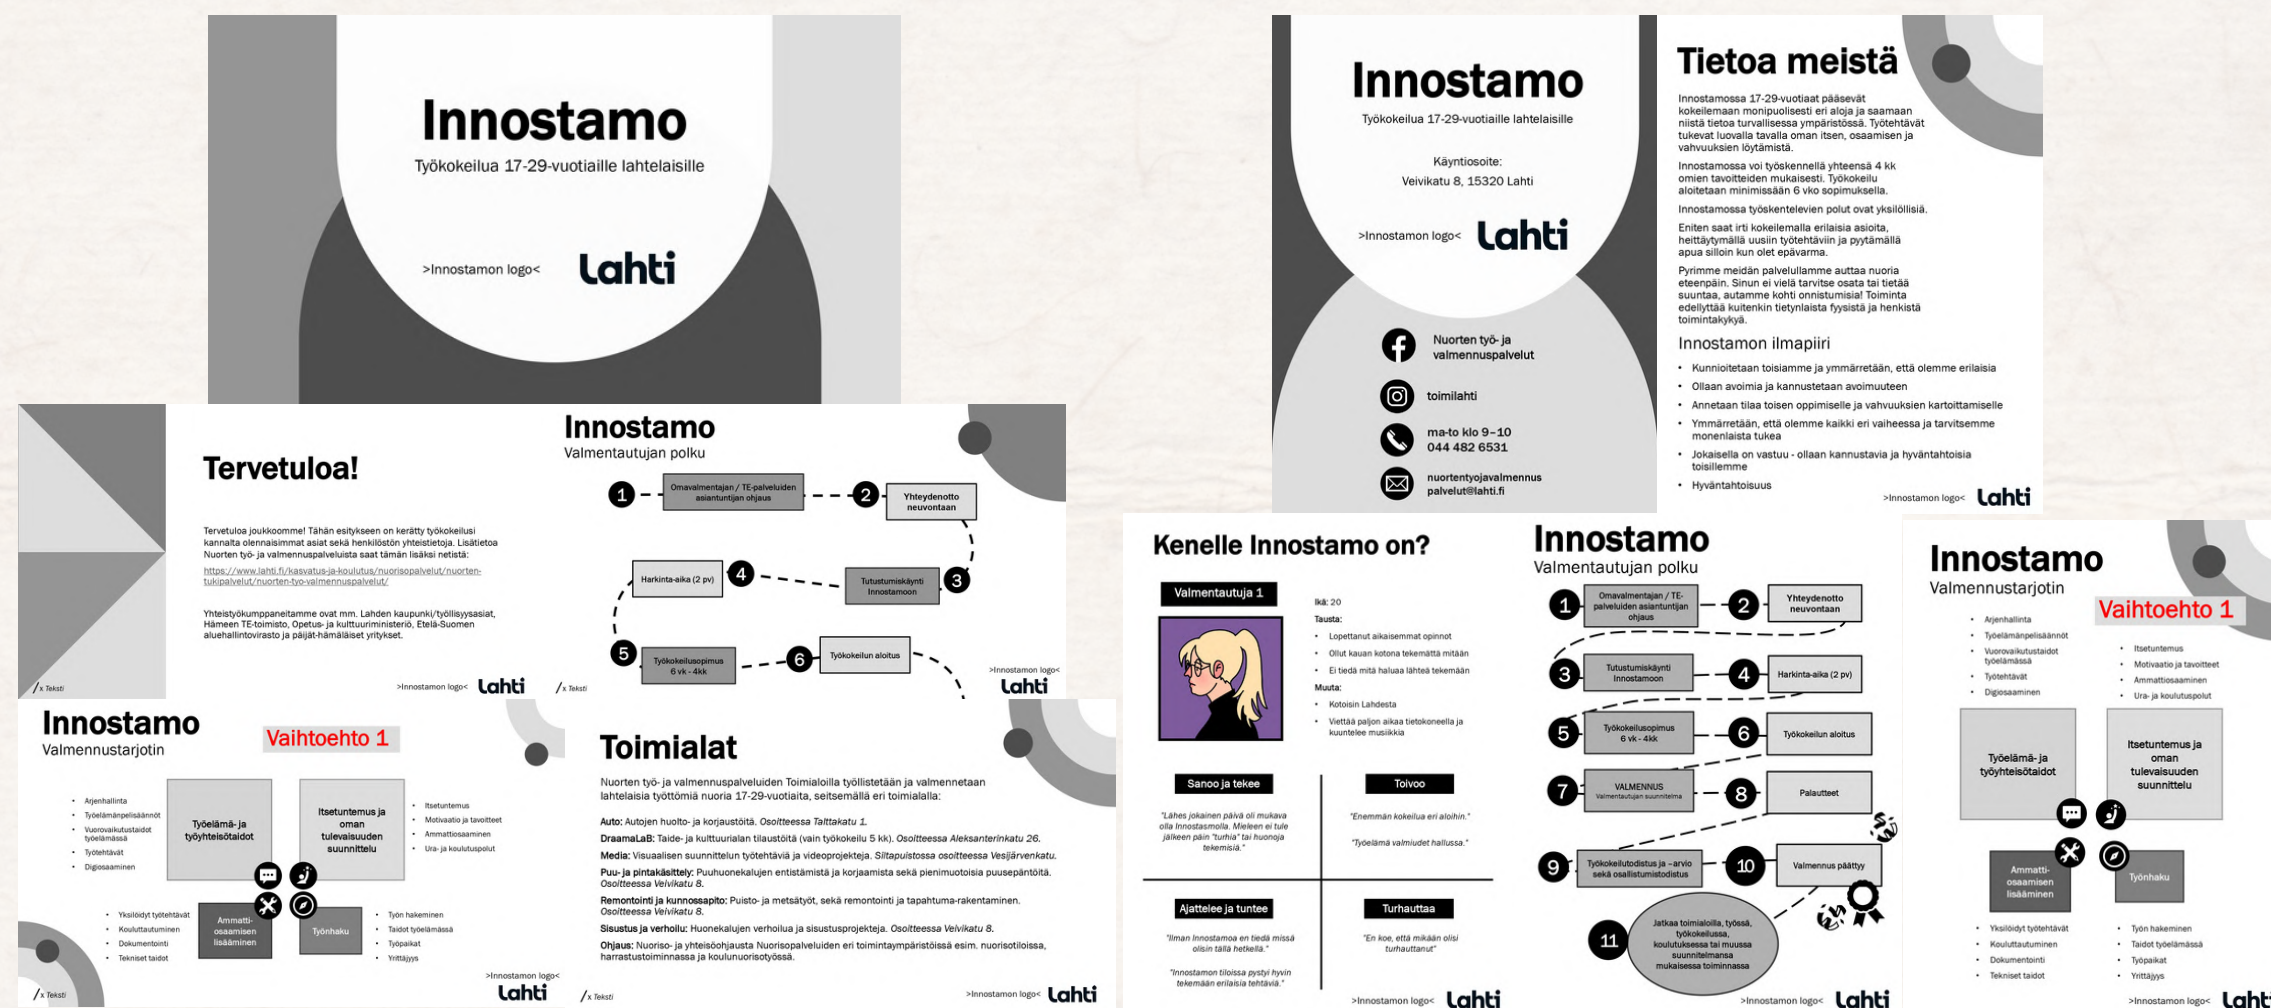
Innostamo
Työkokeilua 17-29-vuotiaille lahtelaisille

>Innostamon logo<
Lahti

Innostamo
Työkokeilua 17-29-vuotiaille lahtelaisille

Käyntiosoite:
Veivikatu 8, 15320 Lahti

>Innostamon logo<
Lahti

Nuorten työ- ja valmennuspalvelut

toimilahti

ma-to klo 9–10
044 482 6531

nuortentyojavalmennus palvelut@lahti.fi

Tietoa meistä

Innostamossa 17-29-vuotiaat pääsevät kokeilemaan monipuolisesti eri aloja ja saamaan niistä tietoa turvallisessa ympäristössä. Työtehtävät tukevat luovalla tavalla oman itsen, osaamisen ja vahvuuksien löytämistä.

Innostamossa voi työskennellä yhteensä 4 kk omien tavoitteiden mukaisesti. Työkokeilu aloitetaan minimissään 6 vko sopimuksella.

Innostamossa työskentelevien polut ovat yksilöllisiä.

Eniten saat irti kokeilemalla erilaisia asioita, heittäytymällä uusiin työtehtäviin ja pyytämällä apua silloin kun olet epävarma.

Pyrimme meidän palvelullamme auttaa nuoria eteenpäin. Sinun ei vielä tarvitse osata tai tietää suuntaa, autamme kohti onnistumisia! Toiminta edellyttää kuitenkin tietynlaista fyysistä ja henkistä toimintakykyä.

Innostamon ilmapiiri
• Kunnioitetaan toisiamme ja ymmärretään, että olemme erilaisia
• Ollaan avoimia ja kannustetaan avoimuuteen
• Annetaan tilaa toisen oppimiselle ja vahvuuksien kartoittamiselle
• Ymmärretään, että olemme kaikki eri vaiheessa ja tarvitsemme monenlaista tukea
• Jokaisella on vastuu - ollaan kannustavia ja hyväntahtoisia toisillemme
• Hyväntahtoisuus

>Innostamon logo< Lahti

Tervetuloa!

Tervetuloa joukkoomme! Tähän esitykseen on kerätty työkokeilusi kannalta olennaisimmat asiat sekä henkilöstön yhteistietoja. Lisätietoa Nuorten työ- ja valmennuspalveluista saat tämän lisäksi netistä:
https://www.lahti.fi/kasvatus-ja-koulutus/nuorisopalvelut/nuorten-tukipalvelut/nuorten-tyo-valmennuspalvelut/

Yhteistyökumppaneitamme ovat mm. Lahden kaupunki/työllisyysasiat, Hämeen TE-toimisto, Opetus- ja kulttuuriministeriö, Etelä-Suomen aluehallintovirasto ja päijät-hämäläiset yritykset.

/x Teksti
>Innostamon logo< Lahti

Innostamo
Valmentautujan polku

1 Omavalmentajan / TE-palveluiden asiantuntijan ohjaus
2 Yhteydenotto neuvontaan
3 Tutustumiskäynti Innostamoon
4 Harkinta-aika (2 pv)
5 Työkokeilusopimus 6 vk - 4kk
6 Työkokeilun aloitus

/x Teksti
>Innostamon logo< Lahti

Innostamo
Valmennustarjotin
Vaihtoehto 1

• Arjenhallinta
• Työelämänpelisäännöt
• Vuorovaikutustaidot työelämässä
• Työtehtävät
• Digiosaaminen

Työelämä- ja työyhteisötaidot

Itsetuntemus ja oman tulevaisuuden suunnittelu

• Itsetuntemus
• Motivaatio ja tavoitteet
• Ammattiosaaminen
• Ura- ja koulutuspolut

• Yksilöidyt työtehtävät
• Kouluttautuminen
• Dokumentointi
• Tekniset taidot

Ammatti-osaamisen lisääminen

Työnhaku

• Työn hakeminen
• Taidot työelämässä
• Työpaikat
• Yrittäjyys

/x Teksti
>Innostamon logo< Lahti

Toimialat

Nuorten työ- ja valmennuspalveluiden Toimialoilla työllistetään ja valmennetaan lahtelaisia työttömiä nuoria 17-29-vuotiaita, seitsemällä eri toimialalla:

Auto: Autojen huolto- ja korjaustöitä. Osoitteessa Talttakatu 1.
DraamaLaB: Taide- ja kulttuurialan tilaustöitä (vain työkokeilu 5 kk). Osoitteessa Aleksanterinkatu 26.
Media: Visuaalisen suunnittelun työtehtäviä ja videoprojekteja. Siltapuistossa osoitteessa Vesijärvenkatu.
Puu- ja pintakäsittely: Puuhuonekalujen entistämistä ja korjaamista sekä pienimuotoisia puusepäntöitä. Osoitteessa Veivikatu 8.
Remontointi ja kunnossapito: Puisto- ja metsätyöt, sekä remontointi ja tapahtuma-rakentaminen. Osoitteessa Veivikatu 8.
Sisustus ja verhoilu: Huonekalujen verhoilua ja sisustusprojekteja. Osoitteessa Veivikatu 8.
Ohjaus: Nuoriso- ja yhteisöohjausta Nuorisopalveluiden eri toimintaympäristöissä esim. nuorisotiloissa, harrastustoiminnassa ja koulunuorisotyössä.

/x Teksti
>Innostamon logo< Lahti

Kenelle Innostamo on?

Valmentautuja 1

Ikä: 20
Tausta:
• Lopettanut aikaisemmat opinnot
• Ollut kauan kotona tekemättä mitään
• Ei tiedä mitä haluaa lähteä tekemään
Muuta:
• Kotoisin Lahdesta
• Viettää paljon aikaa tietokoneella ja kuuntelee musiikkia

Sanoo ja tekee
"Lähes jokainen päivä oli mukava olla Innostamolla. Mieleen ei tule jälkeen päin "turhia" tai huonoja tekemisiä."

Toivoo
"Enemmän kokeilua eri aloihin."
"Työelämä valmiudet hallussa."

Ajattelee ja tuntee
"Ilman Innostamoa en tiedä missä olisin tällä hetkellä."
"Innostamon tiloissa pystyi hyvin tekemään erilaisia tehtäviä."

Turhauttaa
"En koe, että mikään olisi turhauttanut"

>Innostamon logo< Lahti

Innostamo
Valmentautujan polku

1 Omavalmentajan / TE-palveluiden asiantuntijan ohjaus
2 Yhteydenotto neuvontaan
3 Tutustumiskäynti Innostamoon
4 Harkinta-aika (2 pv)
5 Työkokeilusopimus 6 vk - 4kk
6 Työkokeilun aloitus
7 VALMENNUS Valmentautujan suunnitelma
8 Palautteet
9 Työkokeilutodistus ja –arvio sekä osallistumistodistus
10 Valmennus päättyy
11 Jatkaa toimialoilla, työssä, työkokeilussa, koulutuksessa tai muussa suunnitelmassa mukaisessa toiminnassa

>Innostamon logo< Lahti

Innostamo
Valmennustarjotin
Vaihtoehto 1

• Arjenhallinta
• Työelämänpelisäännöt
• Vuorovaikutustaidot työelämässä
• Työtehtävät
• Digiosaaminen

• Itsetuntemus
• Motivaatio ja tavoitteet
• Ammattiosaaminen
• Ura- ja koulutuspolut

Työelämä- ja työyhteisötaidot

Itsetuntemus ja oman tulevaisuuden suunnittelu

Ammatti-osaamisen lisääminen

Työnhaku

• Yksilöidyt työtehtävät
• Kouluttautuminen
• Dokumentointi
• Tekniset taidot

• Työn hakeminen
• Taidot työelämässä
• Työpaikat
• Yrittäjyys

>Innostamon logo< Lahti